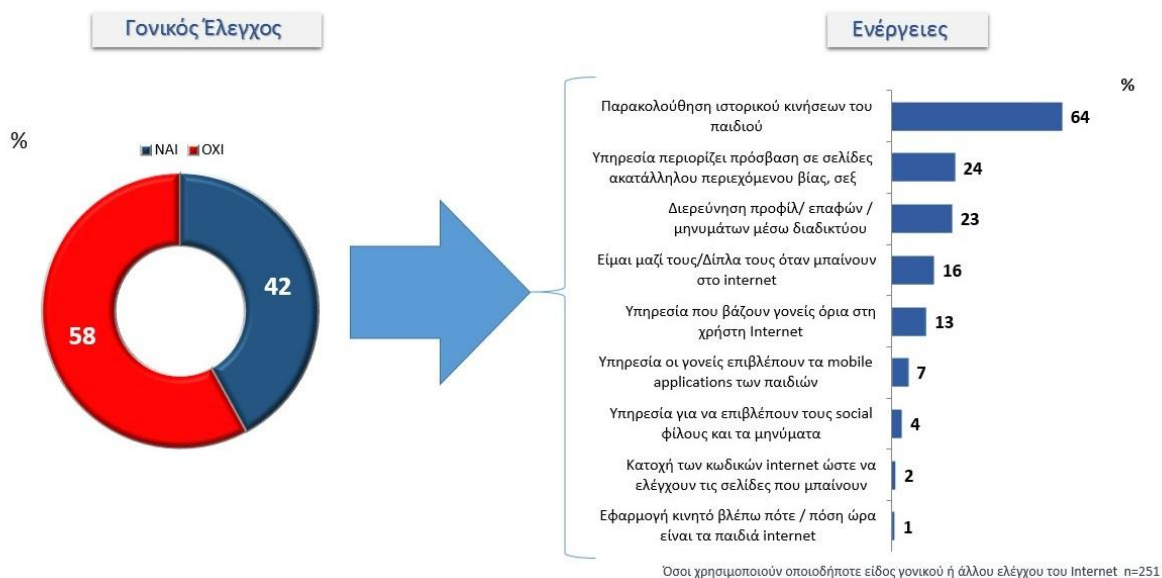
Γονικός Έλεγχος

%

ΝΑΙ ΟΧΙ

42

58

Ενέργειες

%

| | |
|---|---|
| Παρακολούθηση ιστορικού κινήσεων του παιδιού | 64 |
| Υπηρεσία περιορίζει πρόσβαση σε σελίδες ακατάλληλου περιεχόμενου βίας, σεξ | 24 |
| Διερεύνηση προφίλ/ επαφών / μηνυμάτων μέσω διαδικτύου | 23 |
| Είμαι μαζί τους/Δίπλα τους όταν μπαίνουν στο internet | 16 |
| Υπηρεσία που βάζουν γονείς όρια στη χρήστη Internet | 13 |
| Υπηρεσία οι γονείς επιβλέπουν τα mobile applications των παιδιών | 7 |
| Υπηρεσία για να επιβλέπουν τους social φίλους και τα μηνύματα | 4 |
| Κατοχή των κωδικών internet ώστε να ελέγχουν τις σελίδες που μπαίνουν | 2 |
| Εφαρμογή κινητό βλέπω πότε / πόση ώρα είναι τα παιδιά internet | 1 |

Όσοι χρησιμοποιούν οποιοδήποτε είδος γονικού ή άλλου ελέγχου του Internet n=251